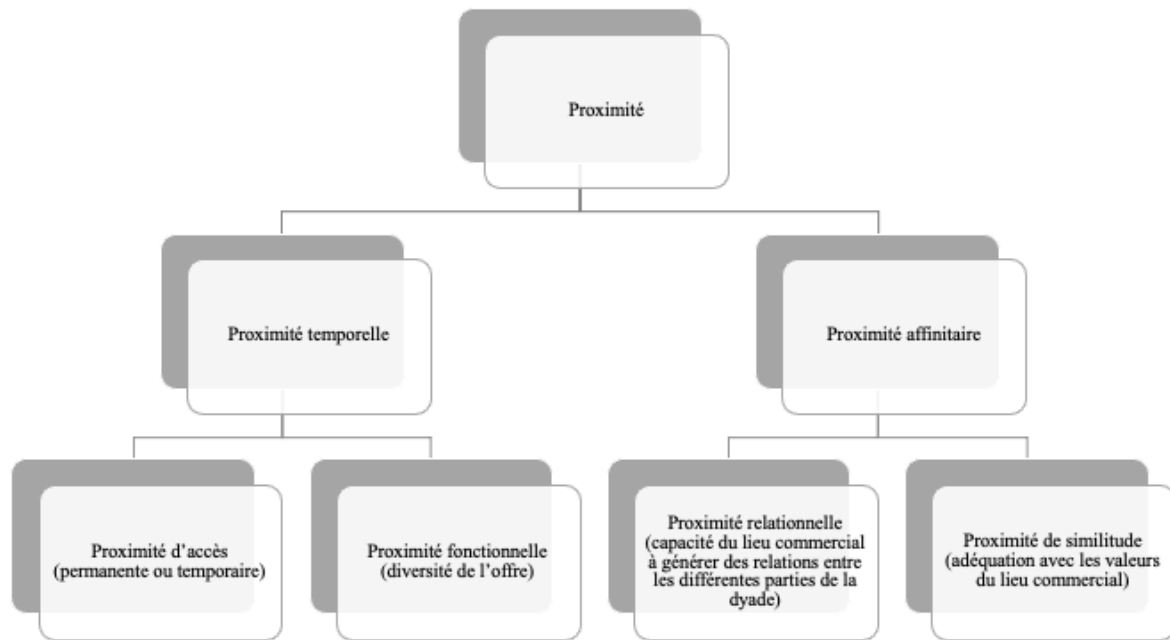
Proximité

Proximité temporelle

Proximité affinitaire

Proximité d'accès (permanente ou temporaire)

Proximité fonctionnelle (diversité de l'offre)

Proximité relationnelle (capacité du lieu commercial à générer des relations entre les différentes parties de la dyade)

Proximité de similitude (adéquation avec les valeurs du lieu commercial)